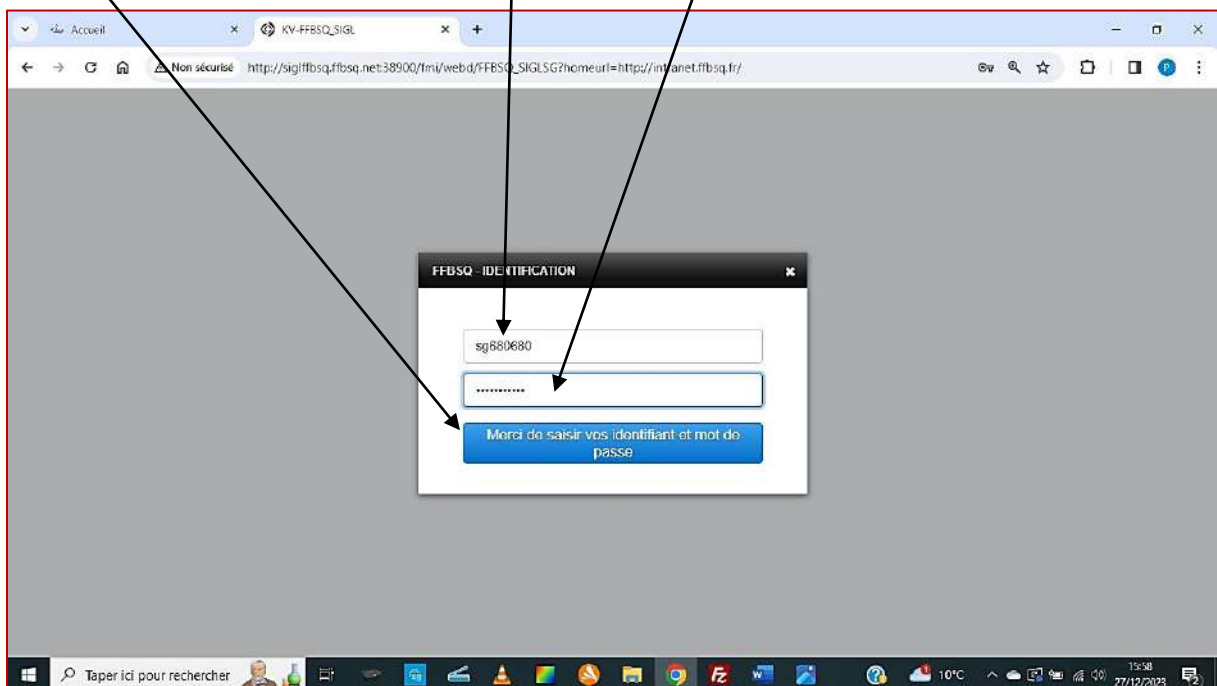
Accueil ×
KV-FFBSQ_SIGL ×
+

Non sécurisé http://siglffbsq.ffbsq.net:38900/fmi/webd/FFBSQ_SIGLSG?homeurl=http://intranet.ffbsq.fr/

FFBSQ - IDENTIFICATION

sg680680

············

Merci de saisir vos identifiant et mot de passe

Taper ici pour rechercher

10°C

15:58
27/12/2023